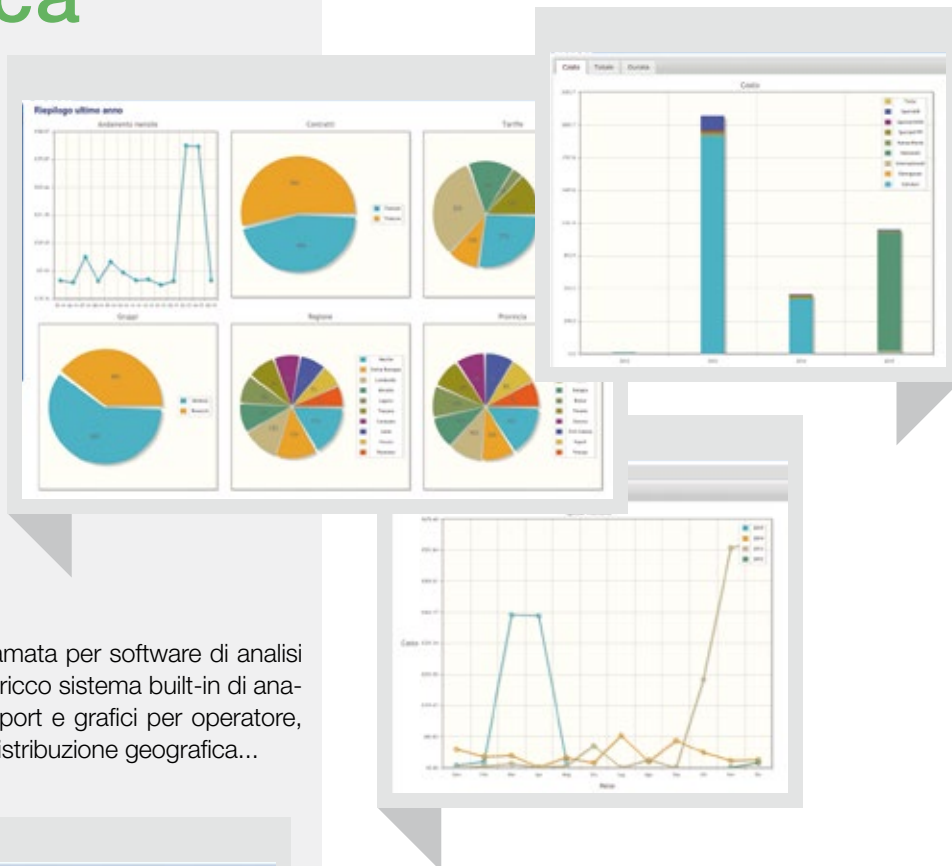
ca

Riepilogo ultimo anno

Andamento mensile

Contratti

Tariffe

Gruppi

Regione

Provincia

Costo Totale Durata

Costo

Costo

Mese

amata per software di analisi ricco sistema built-in di anaport e grafici per operatore, istribuzione geografica...